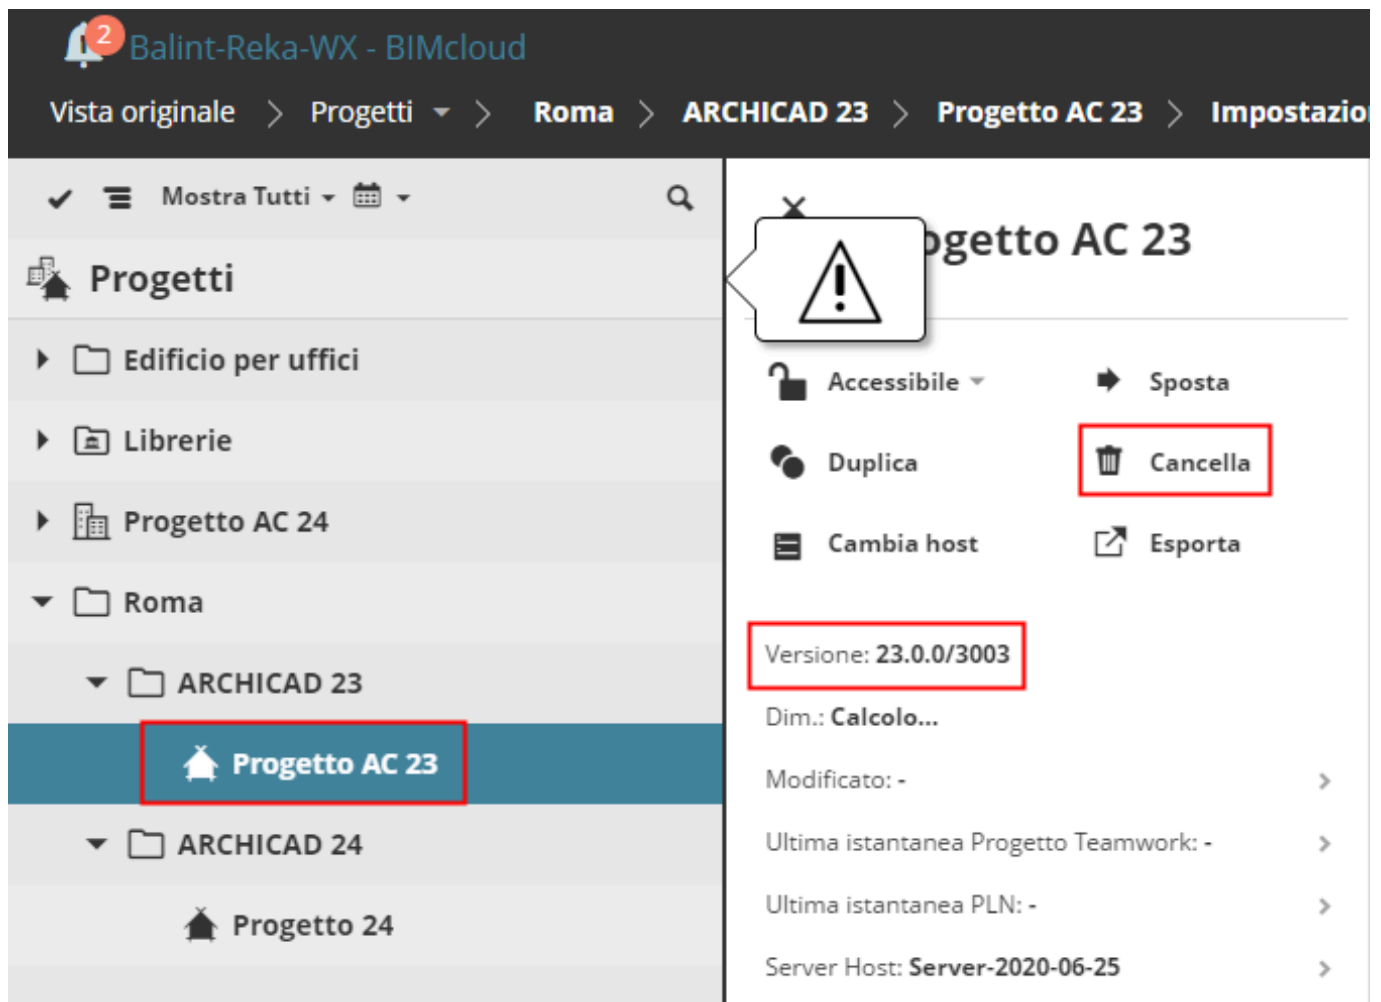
2 Balint-Reka-WX - BIMcloud

Vista originale > Progetti > Roma > ARCHICAD 23 > Progetto AC 23 > Impostazio

Mostra Tutti

Progetti

Edificio per uffici

Librerie

Progetto AC 24

Roma

ARCHICAD 23

Progetto AC 23

ARCHICAD 24

Progetto 24

getto AC 23

Accessibile

Sposta

Duplica

Cancella

Cambia host

Esporta

Versione: 23.0.0/3003

Dim.: Calcolo...

Modificato: -

Ultima istantanea Progetto Teamwork: -

Ultima istantanea PLN: -

Server Host: Server-2020-06-25